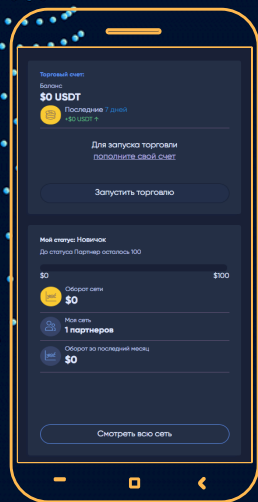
Торговый счет:
Баланс:
$0 USDT
Последние 7 дней
+$0 USDT ↑

Для запуска торговли
пополните свой счет

Запустить торговлю

Мой статус: Новичок
До статуса Партнер осталось 100

$0
$100

Оборот сети
$0

Моя сеть
1 партнеров

Оборот за последний месяц
$0

Смотреть всю сеть